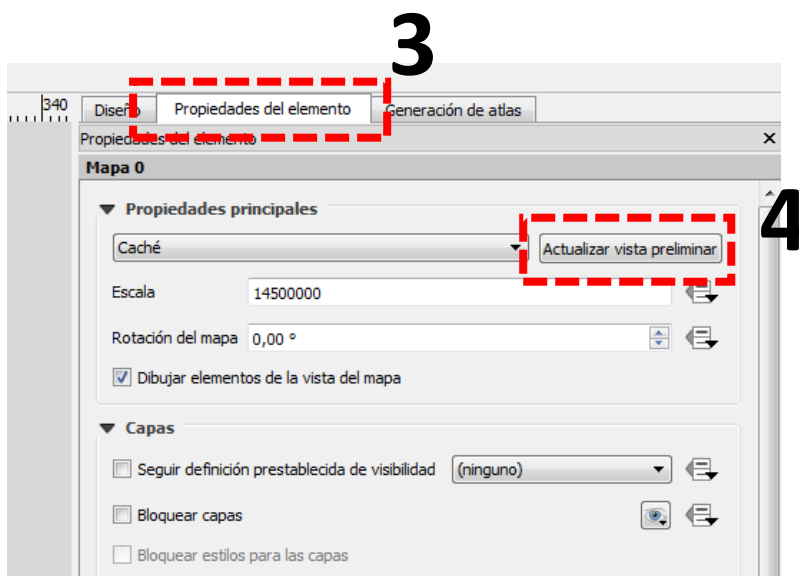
3

340

Diseño | Propiedades del elemento | Generación de atlas

Propiedades del elemento ×

Mapa 0

Propiedades principales

4

Caché

Actualizar vista preliminar

Escala 14500000

Rotación del mapa 0,00 °

Dibujar elementos de la vista del mapa

Capas

Seguir definición prestablecida de visibilidad (ninguno)

Bloquear capas

Bloquear estilos para las capas